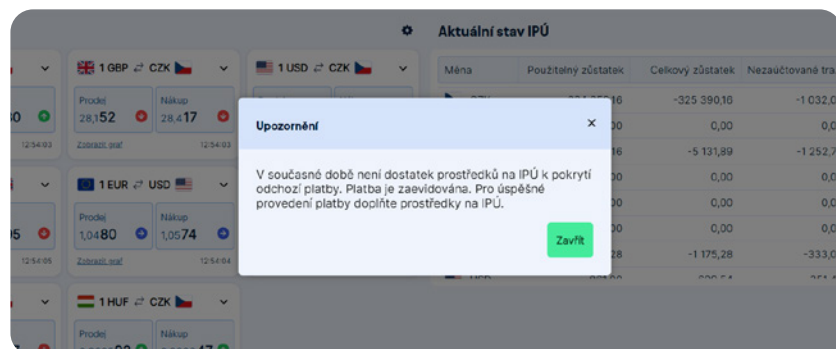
1 GBP ⇄ CZK

Prodej
28,152

Nákup
28,417

Zobrazit graf
12:54:03

1 USD ⇄ CZK

1 EUR ⇄ USD

Prodej
1,0480

Nákup
1,0574

Zobrazit graf
12:54:04

1 HUF ⇄ CZK

Prodej

Nákup

Aktuální stav IPÚ

| Měna | Použitelný zůstatek | Celkový zůstatek | Nezaúčtované tra |
|---|---|---|---|
| | | -325 390,16 | -1 032,0 |
| | | 0,00 | 0,0 |
| | | -5 131,89 | -1 252,7 |
| | | 0,00 | 0,0 |
| | | 0,00 | 0,0 |
| | | 0,00 | 0,0 |
| | | -1 175,28 | -333,0 |

Upozornění

×

V současné době není dostatek prostředků na IPÚ k pokrytí odchozí platby. Platba je zaevidována. Pro úspěšné provedení platby doplňte prostředky na IPÚ.

Zavřít